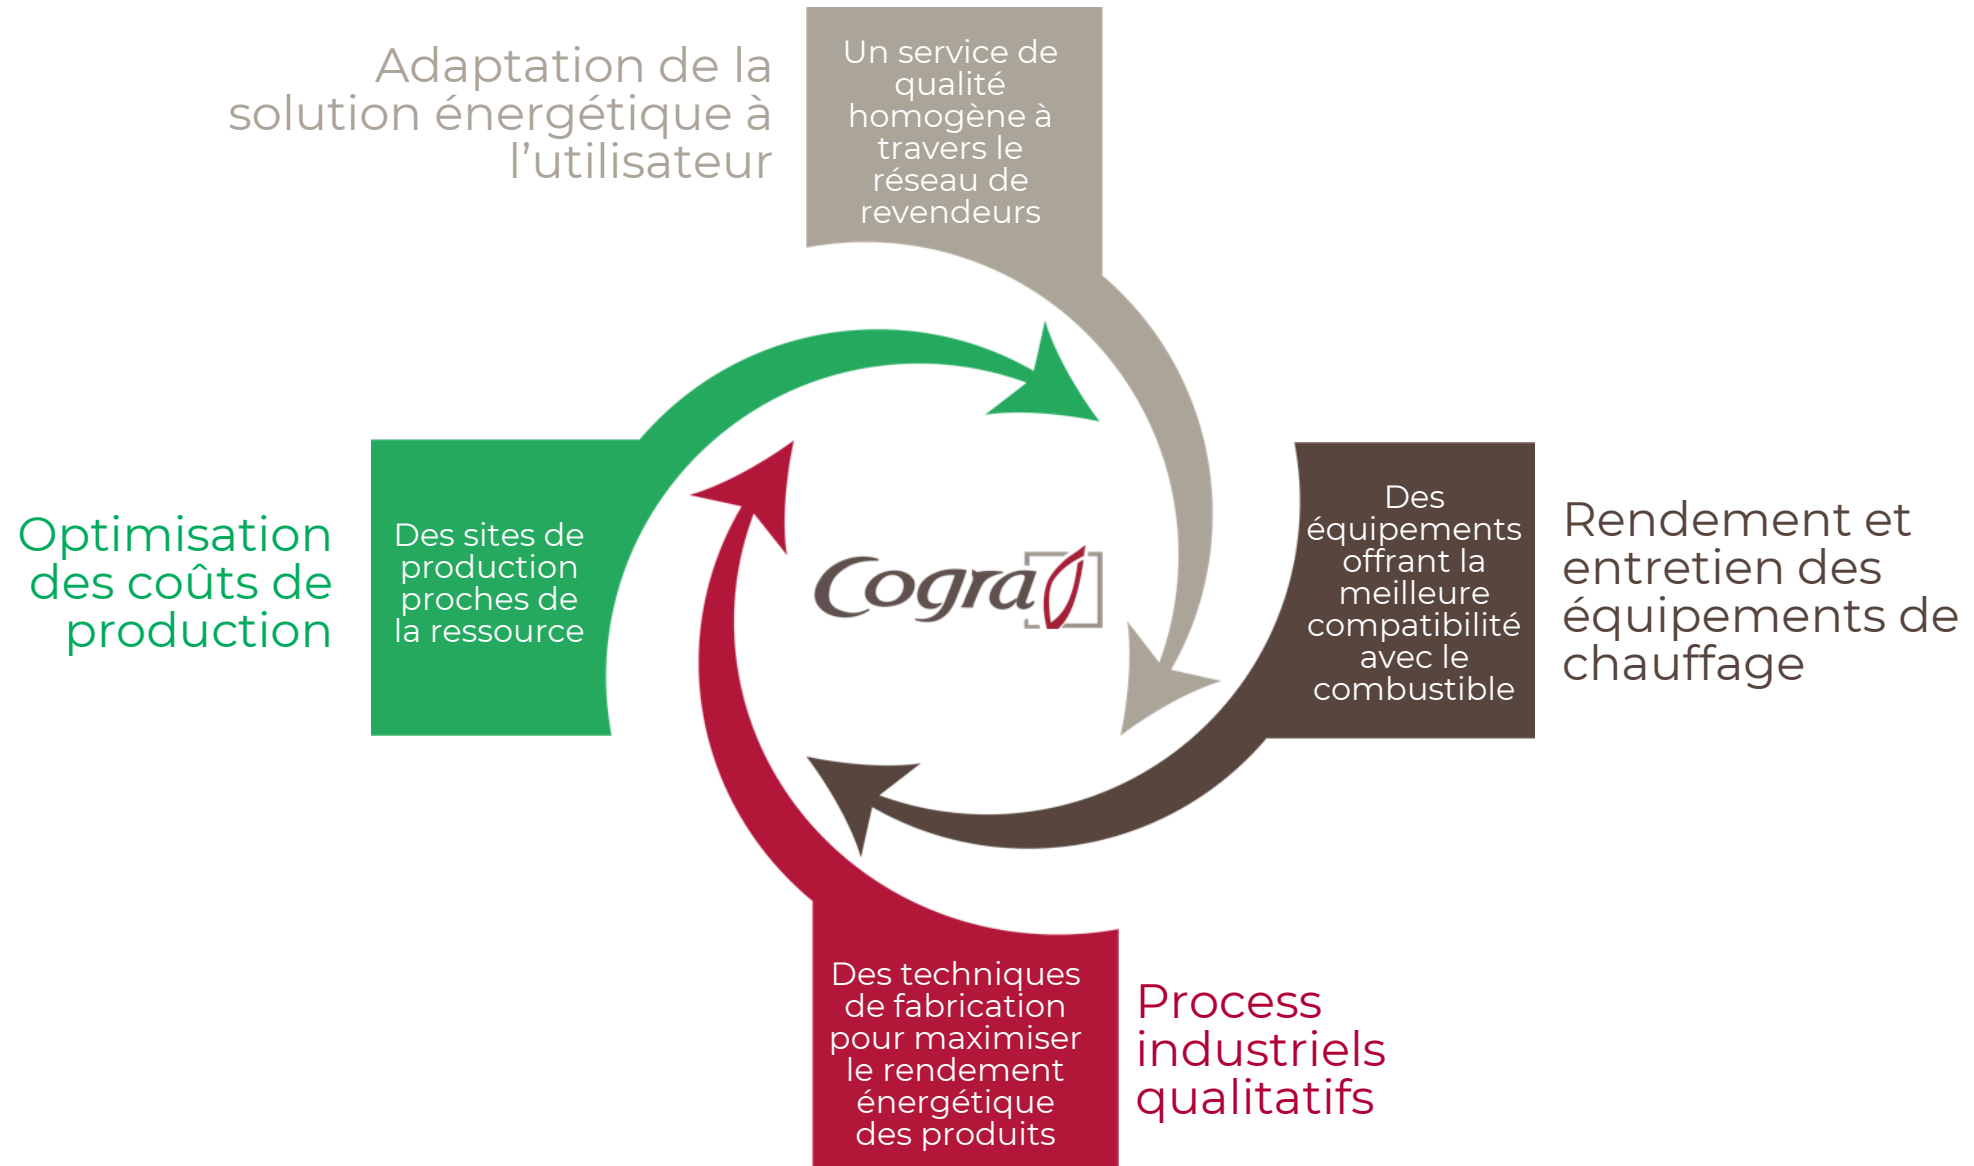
Adaptation de la solution énergétique à l'utilisateur

Un service de qualité homogène à travers le réseau de revendeurs

Optimisation des coûts de production

Des sites de production proches de la ressource

Cogra

Des équipements offrant la meilleure compatibilité avec le combustible

Rendement et entretien des équipements de chauffage

Des techniques de fabrication pour maximiser le rendement énergétique des produits

Process industriels qualitatifs